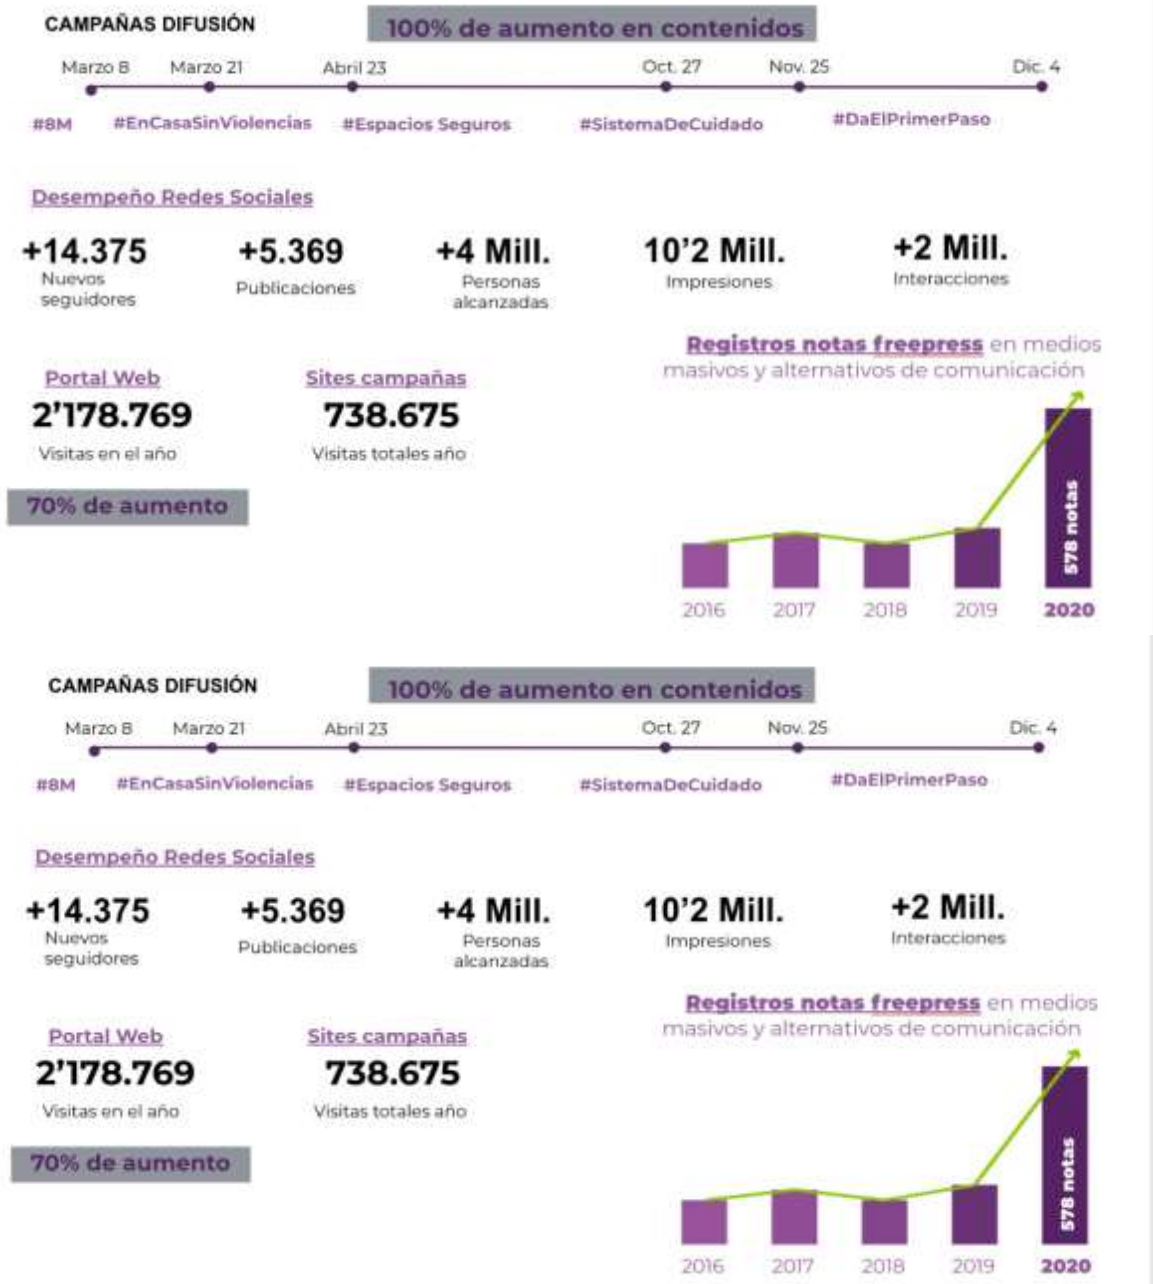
CAMPAÑAS DIFUSIÓN

100% de aumento en contenidos

Marzo 8 Marzo 21 Abril 23 Oct. 27 Nov. 25 Dic. 4

#8M #EnCasaSinViolencias #Espacios Seguros #SistemaDeCuidado #DaElPrimerPaso

Desempeño Redes Sociales

+14.375 Nuevos seguidores

+5.369 Publicaciones

+4 Mill. Personas alcanzadas

10'2 Mill. Impresiones

+2 Mill. Interacciones

Portal Web
2'178.769
Visitas en el año

Sites campañas
738.675
Visitas totales año

70% de aumento

Registros notas freepress en medios masivos y alternativos de comunicación

578 notas

2016 2017 2018 2019 2020

CAMPAÑAS DIFUSIÓN

100% de aumento en contenidos

Marzo 8 Marzo 21 Abril 23 Oct. 27 Nov. 25 Dic. 4

#8M #EnCasaSinViolencias #Espacios Seguros #SistemaDeCuidado #DaElPrimerPaso

Desempeño Redes Sociales

+14.375 Nuevos seguidores

+5.369 Publicaciones

+4 Mill. Personas alcanzadas

10'2 Mill. Impresiones

+2 Mill. Interacciones

Portal Web
2'178.769
Visitas en el año

Sites campañas
738.675
Visitas totales año

70% de aumento

Registros notas freepress en medios masivos y alternativos de comunicación

578 notas

2016 2017 2018 2019 2020